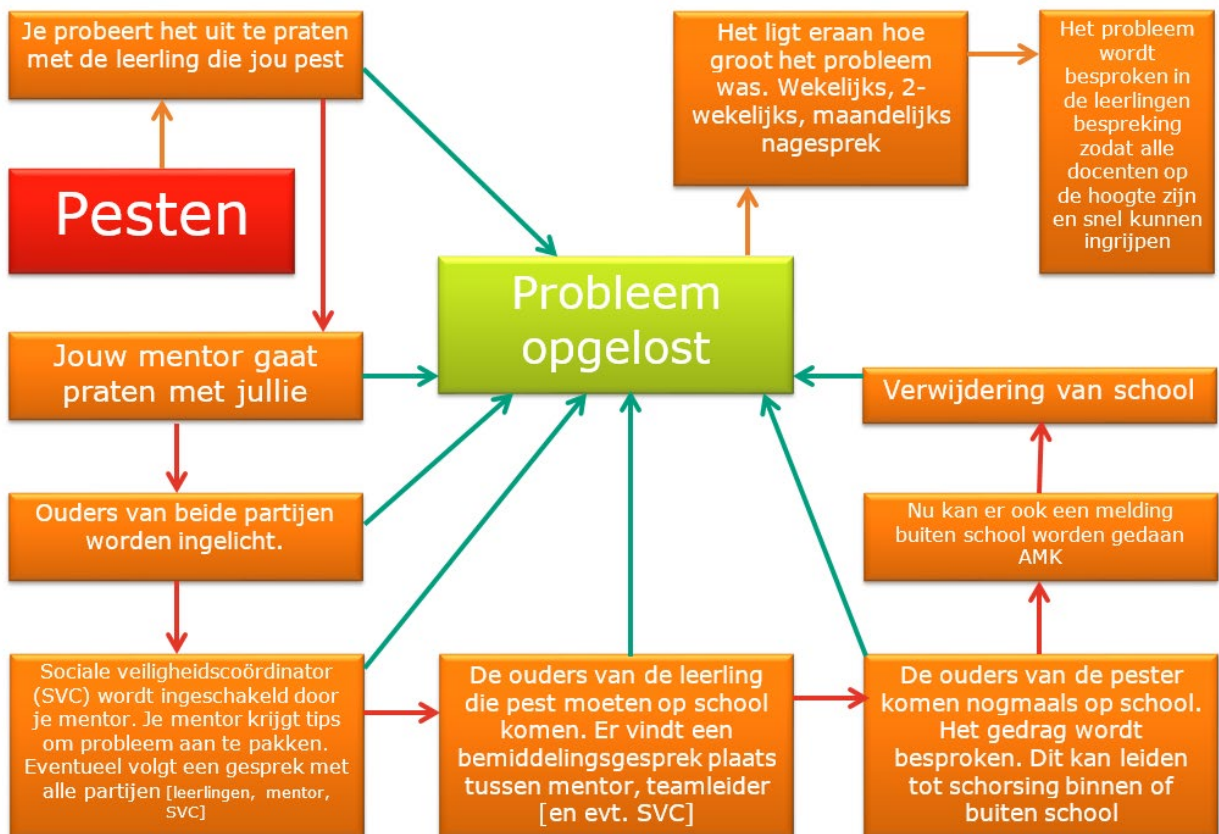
Pesten

Je probeert het uit te praten met de leerling die jou pest

Jouw mentor gaat praten met jullie

Ouders van beide partijen worden ingelicht.

Sociale veiligheidscoördinator (SVC) wordt ingeschakeld door je mentor. Je mentor krijgt tips om probleem aan te pakken. Eventueel volgt een gesprek met alle partijen [leerlingen, mentor, SVC]

De ouders van de leerling die pest moeten op school komen. Er vindt een bemiddelingsgesprek plaats tussen mentor, teamleider [en evt. SVC]

De ouders van de pester komen nogmaals op school. Het gedrag wordt besproken. Dit kan leiden tot schorsing binnen of buiten school

Nu kan er ook een melding buiten school worden gedaan AMK

Verwijdering van school

Probleem opgelost

Het ligt eraan hoe groot het probleem was. Wekelijks, 2-wekelijks, maandelijks nagesprek

Het probleem wordt besproken in de leerlingen bespreking zodat alle docenten op de hoogte zijn en snel kunnen ingrijpen